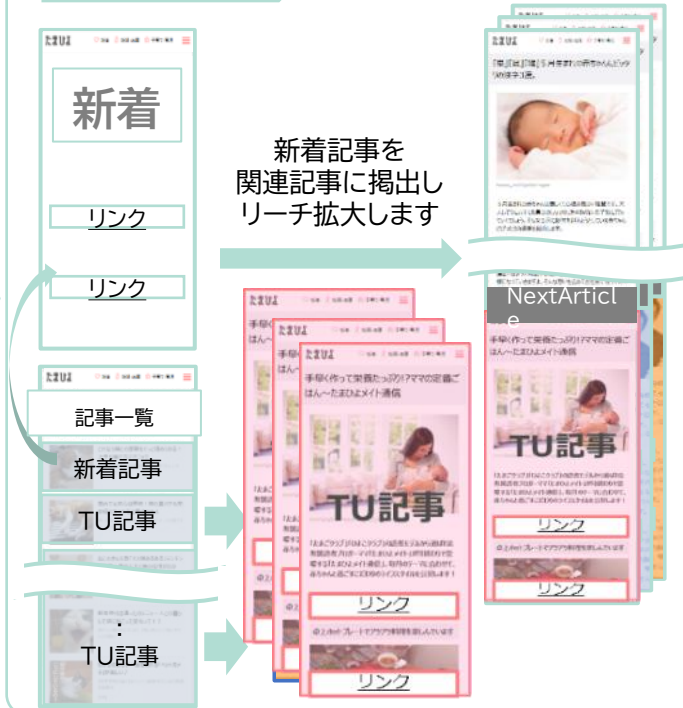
たまひよ

新着

リンク

リンク

新着記事を
関連記事に掲出し
リーチ拡大します

たまひよ

記事一覧

新着記事

TU記事

:
TU記事

たまひよ

手早く作って栄養たっぷり!?ママの定番ごはん～たまひよメイト通信

TU記事

リンク

リンク

たまひよ

NextArticle

手早く作って栄養たっぷり!?ママの定番ごはん～たまひよメイト通信

TU記事

リンク

リンク